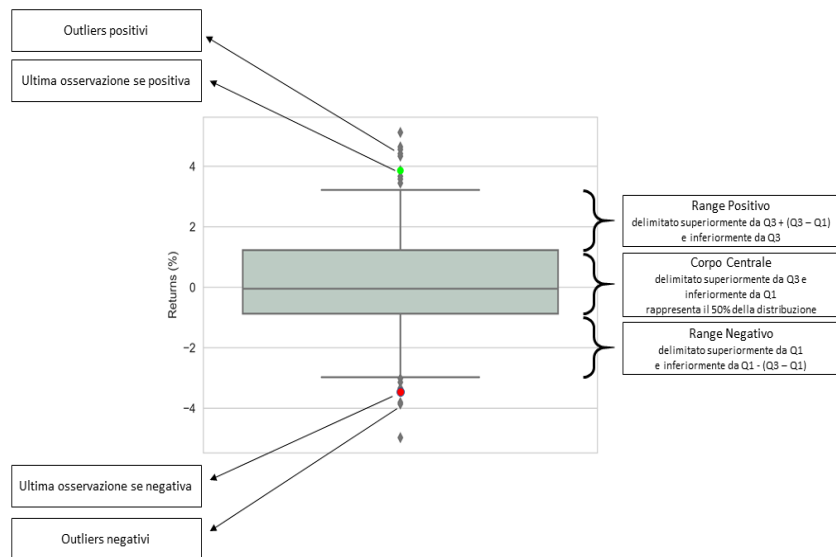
Outliers positivi

Ultima osservazione se positiva

4

2

0

−2

−4

Returns (%)

Range Positivo
delimitato superiormente da Q3 + (Q3 – Q1)
e inferiormente da Q3

Corpo Centrale
delimitato superiormente da Q3 e
inferiormente da Q1
rappresenta il 50% della distribuzione

Range Negativo
delimitato superiormente da Q1
e inferiormente da Q1 - (Q3 – Q1)

Ultima osservazione se negativa

Outliers negativi